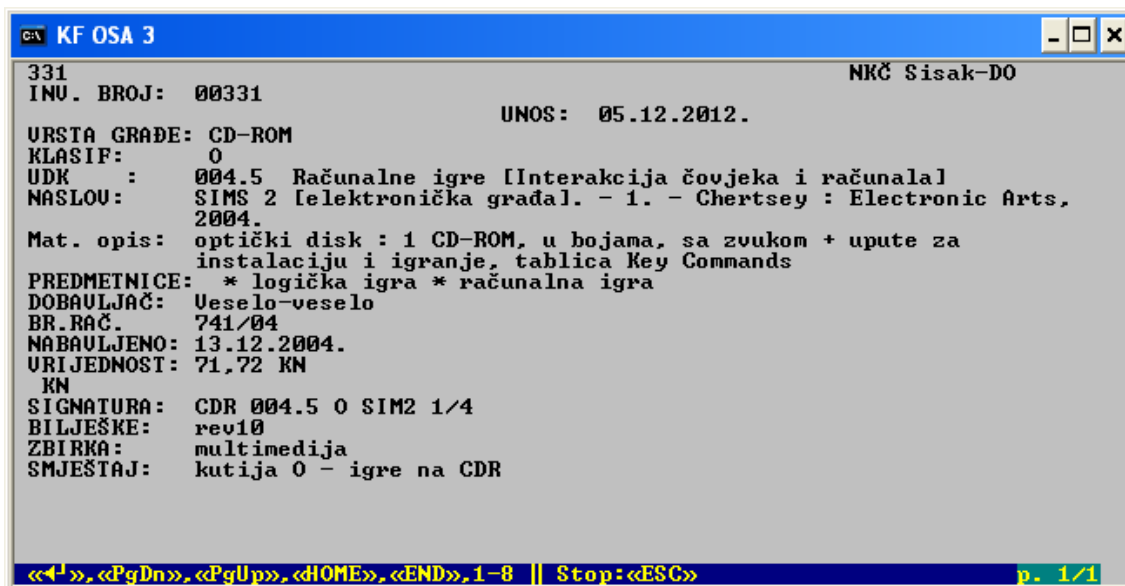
KF OSA 3

331 NKČ Sisak-DO
INV. BROJ: 00331
UNOS: 05.12.2012.
VRSTA GRAĐE: CD-ROM
KLASIF: O
UDK : 004.5 Računalne igre [Interakcija čovjeka i računala]
NASLOV: SIMS 2 [elektronička građa]. - 1. - Chertsey : Electronic Arts, 2004.
Mat. opis: optički disk : 1 CD-ROM, u bojama, sa zvukom + upute za instalaciju i igranje, tablica Key Commands
PREDMETNICE: * logička igra * računalna igra
DOBAVLJAČ: Veselo-veselo
BR.RAČ. 741/04
NABAVLJENO: 13.12.2004.
VRIJEDNOST: 71,72 KN
KN
SIGNATURA: CDR 004.5 O SIM2 1/4
BILJEŠKE: rev10
ZBIRKA: multimedija
SMJEŠTAJ: kutija O - igre na CDR

«↵»,«PgDn»,«PgUp»,«HOME»,«END»,1-8 || Stop:«ESC» p. 1/1